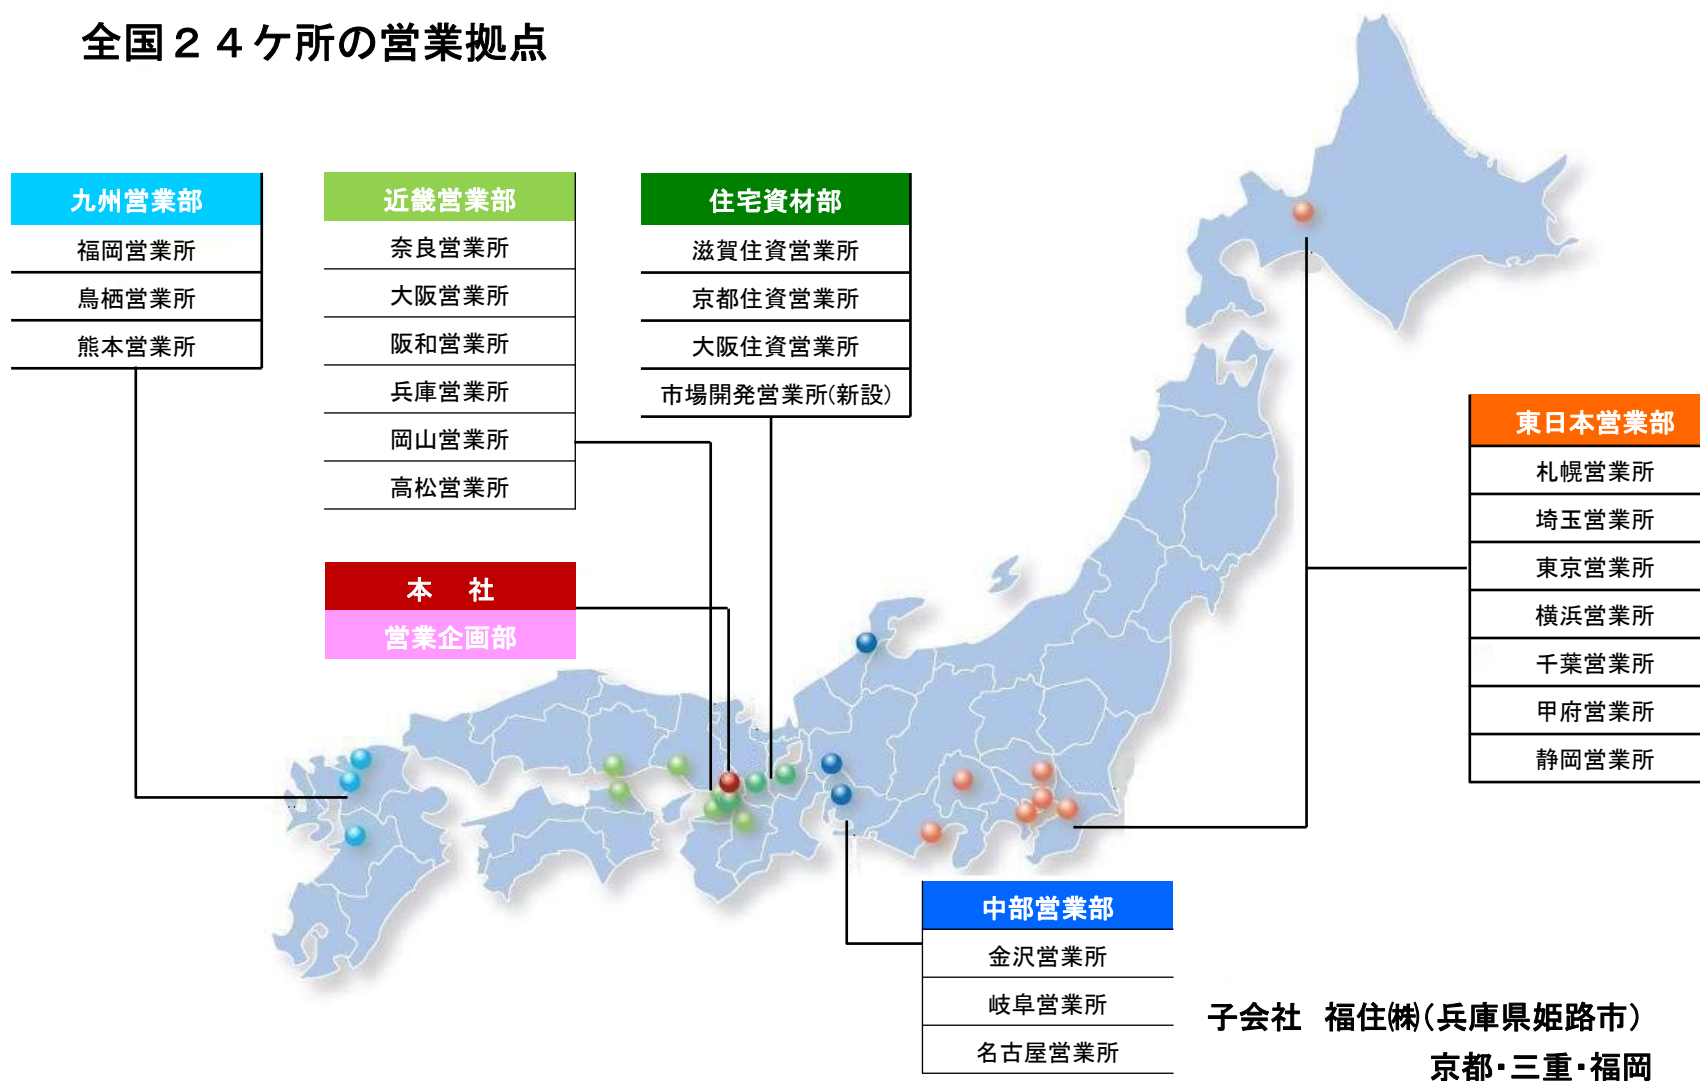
全国２４ヶ所の営業拠点

九州営業部
福岡営業所
鳥栖営業所
熊本営業所

近畿営業部
奈良営業所
大阪営業所
阪和営業所
兵庫営業所
岡山営業所
高松営業所

住宅資材部
滋賀住資営業所
京都住資営業所
大阪住資営業所
市場開発営業所(新設)

本　社
営業企画部

東日本営業部
札幌営業所
埼玉営業所
東京営業所
横浜営業所
千葉営業所
甲府営業所
静岡営業所

中部営業部
金沢営業所
岐阜営業所
名古屋営業所

子会社　福住㈱（兵庫県姫路市）
京都･三重･福岡